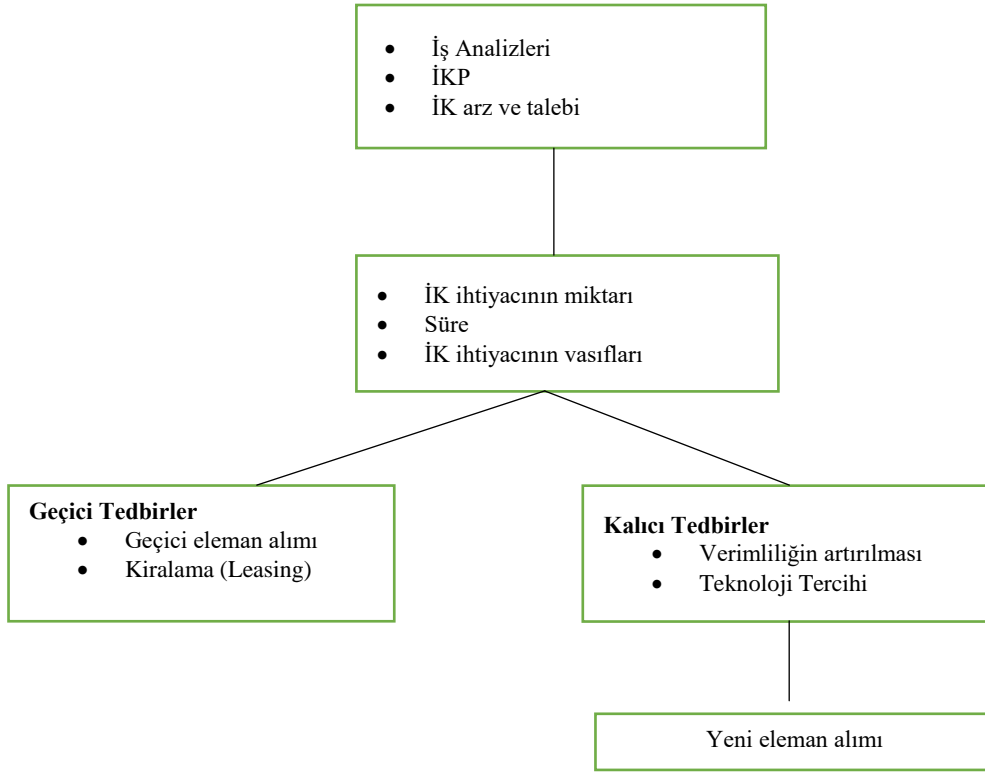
- İş Analizleri
- İKP
- İK arz ve talebi

- İK ihtiyacının miktarı
- Süre
- İK ihtiyacının vasıfları

**Geçici Tedbirler**
- Geçici eleman alımı
- Kiralama (Leasing)

**Kalıcı Tedbirler**
- Verimliliğin artırılması
- Teknoloji Tercihi

Yeni eleman alımı